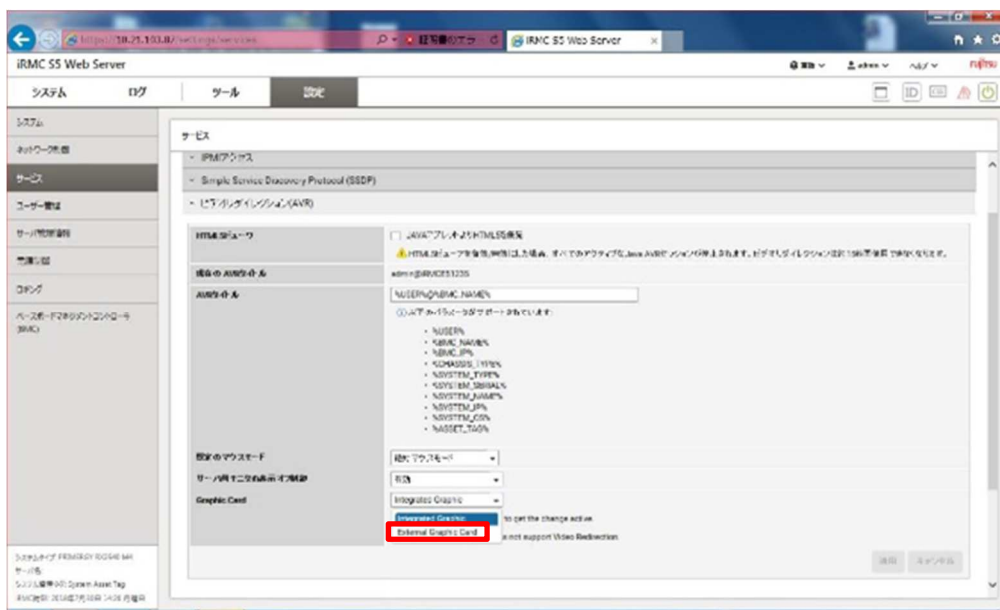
https://10.21.103.8/settings/services
iRMC S5 Web Server
iRMC S5 Web Server
fujitsu
システム ログ ツール 設定
システム
ネットワーク管理
サービス
ユーザー管理
サーバ管理情報
電源管理
ロギング
ベースボードマネジメントコントローラ (BMC)
サービス
IPMIアクセス
Simple Service Discovery Protocol (SSDP)
ビデオリダイレクション(AVR)
HTML5ビューワ
JAVAアプレットよりHTML5を優先
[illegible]
現在のAVRタイトル
admin@iRMCE51235
AVRタイトル
%USER%@%IRMC_NAME%
以下のパラメータがサポートされています:
%USER%
%IRMC_NAME%
%IRMC_IP%
%CHASSIS_TYPE%
%SYSTEM_TYPE%
%SYSTEM_SERIAL%
%SYSTEM_NAME%
%SYSTEM_IP%
%SYSTEM_OS%
%ASSET_TAG%
既定のマウスモード
絶対マウスモード
サーバ側モニタの表示/非表示
有効
Graphic Card
Integrated Graphic
Integrated Graphic
External Graphic Card
to get the change active.
s not support Video Redirection.
適用 キャンセル
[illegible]